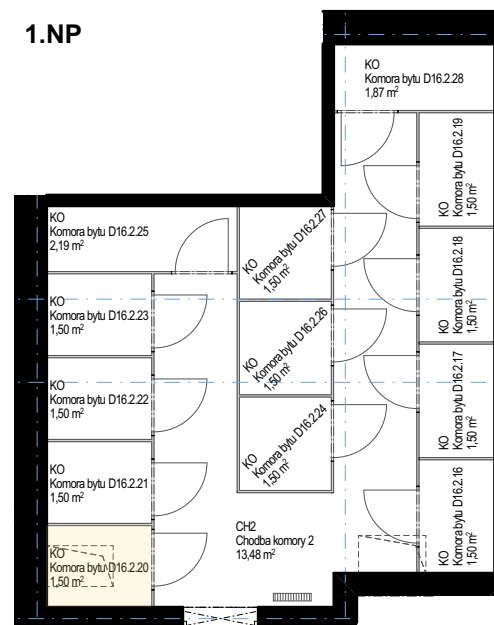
1.NP

KO
Komora bytu D16.2.28
1,87 m²

KO
Komora bytu D16.2.19
1,50 m²

KO
Komora bytu D16.2.25
2,19 m²

KO
Komora bytu D16.2.27
1,50 m²

KO
Komora bytu D16.2.18
1,50 m²

KO
Komora bytu D16.2.23
1,50 m²

KO
Komora bytu D16.2.26
1,50 m²

KO
Komora bytu D16.2.17
1,50 m²

KO
Komora bytu D16.2.22
1,50 m²

KO
Komora bytu D16.2.24
1,50 m²

KO
Komora bytu D16.2.21
1,50 m²

KO
Komora bytu D16.2.16
1,50 m²

CH2
Chodba komory 2
13,48 m²

KO
Komora bytu D16.2.20
1,50 m²